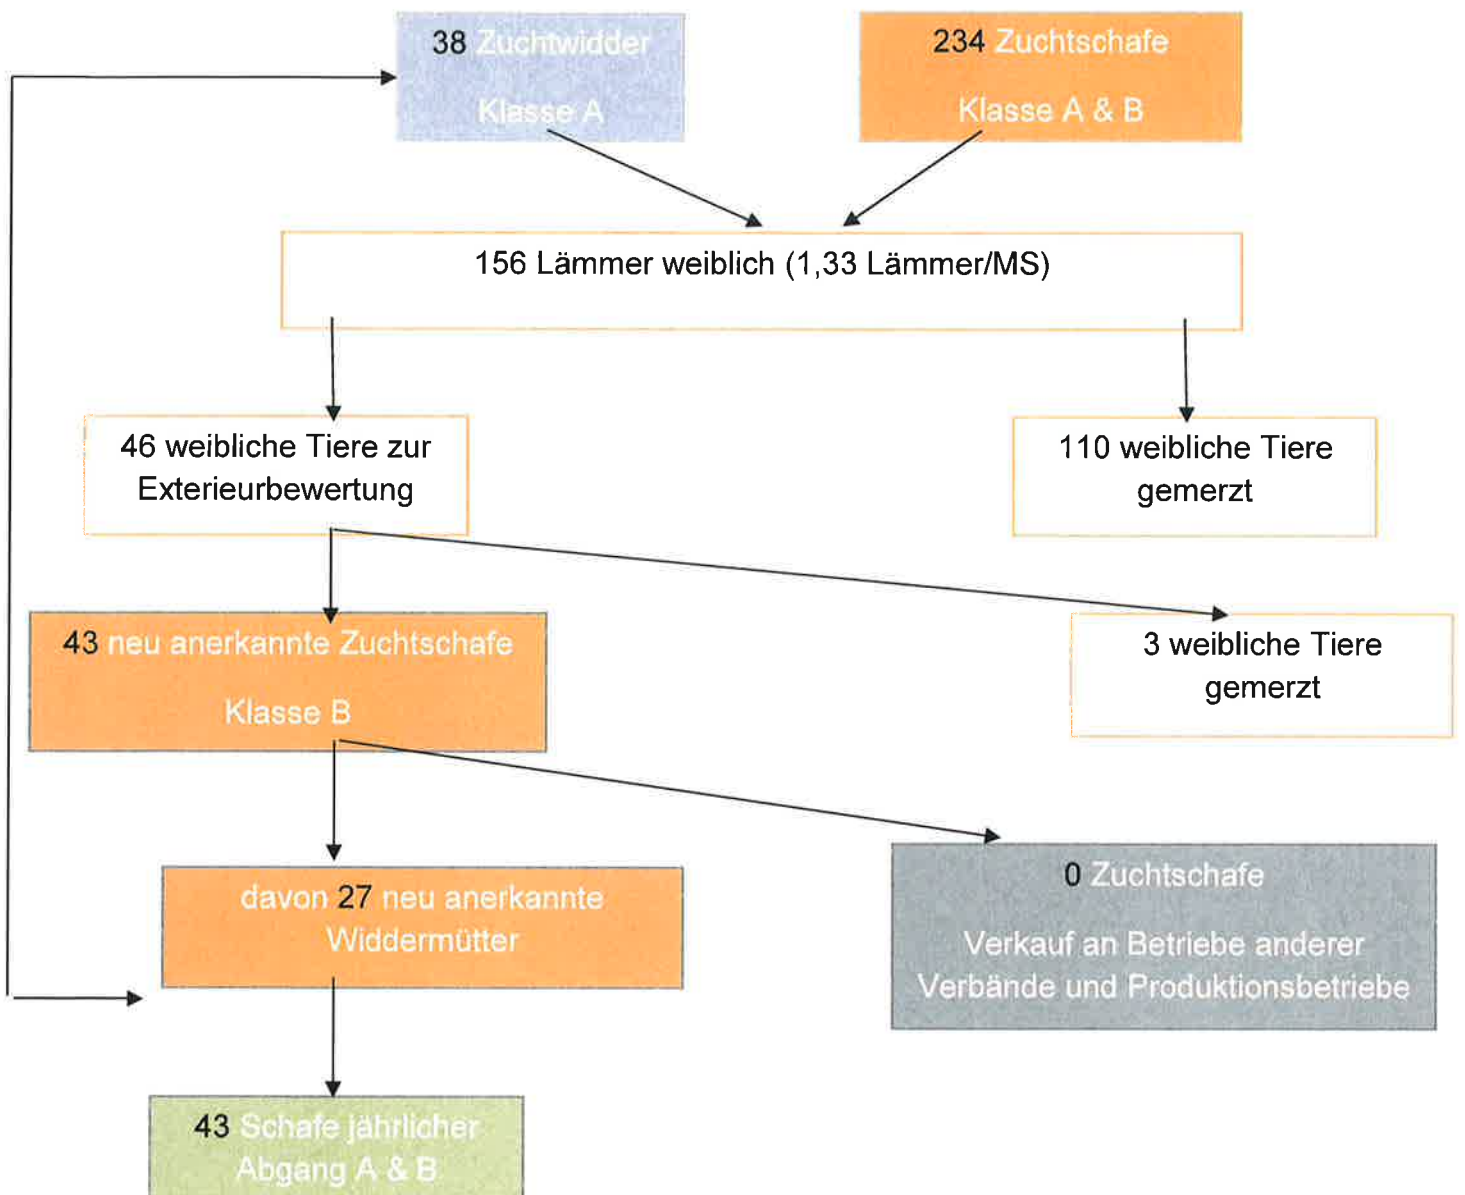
38 Zuchtwidder
Klasse A

234 Zuchtschafe
Klasse A & B

156 Lämmer weiblich (1,33 Lämmer/MS)

46 weibliche Tiere zur Exterieurbewertung

110 weibliche Tiere gemerzt

43 neu anerkannte Zuchtschafe
Klasse B

3 weibliche Tiere gemerzt

davon 27 neu anerkannte Widdermütter

0 Zuchtschafe
Verkauf an Betriebe anderer Verbände und Produktionsbetriebe

43 Schafe jährlicher Abgang A & B